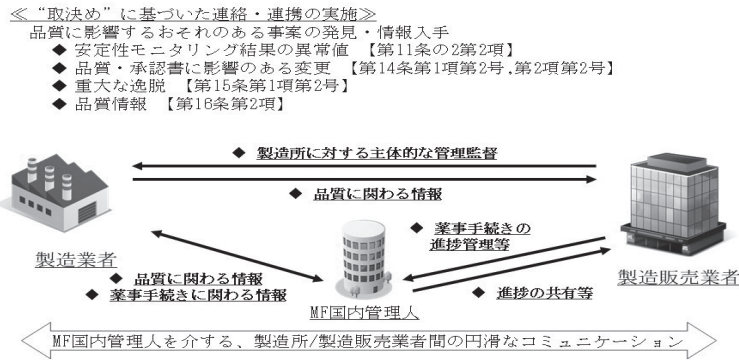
≪"取決め"に基づいた連絡・連携の実施≫

品質に影響するおそれのある事案の発見・情報入手

◆ 安定性モニタリング結果の異常値 【第11条の2第2項】
◆ 品質・承認書に影響のある変更 【第14条第1項第2号,第2項第2号】
◆ 重大な逸脱 【第15条第1項第2号】
◆ 品質情報 【第16条第2項】

◆ 製造所に対する主体的な管理監督

◆ 品質に関わる情報

製造業者

◆ 薬事手続きの進捗管理等

製造販売業者

◆ 品質に関わる情報
◆ 薬事手続きに関わる情報

MF国内管理人

◆ 進捗の共有等

MF国内管理人を介する、製造所/製造販売業者間の円滑なコミュニケーション